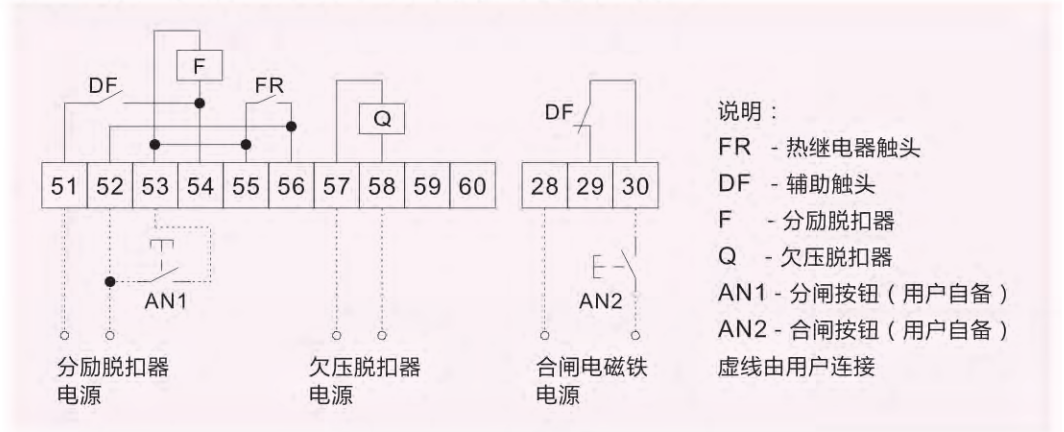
F

DF

FR

Q

DF

| 51 | 52 | 53 | 54 | 55 | 56 | 57 | 58 | 59 | 60 |
|---|---|---|---|---|---|---|---|---|---|

| 28 | 29 | 30 |
|---|---|---|

AN1

AN2

分励脱扣器电源

欠压脱扣器电源

合闸电磁铁电源

说明：
FR - 热继电器触头
DF - 辅助触头
F - 分励脱扣器
Q - 欠压脱扣器
AN1 - 分闸按钮（用户自备）
AN2 - 合闸按钮（用户自备）
虚线由用户连接